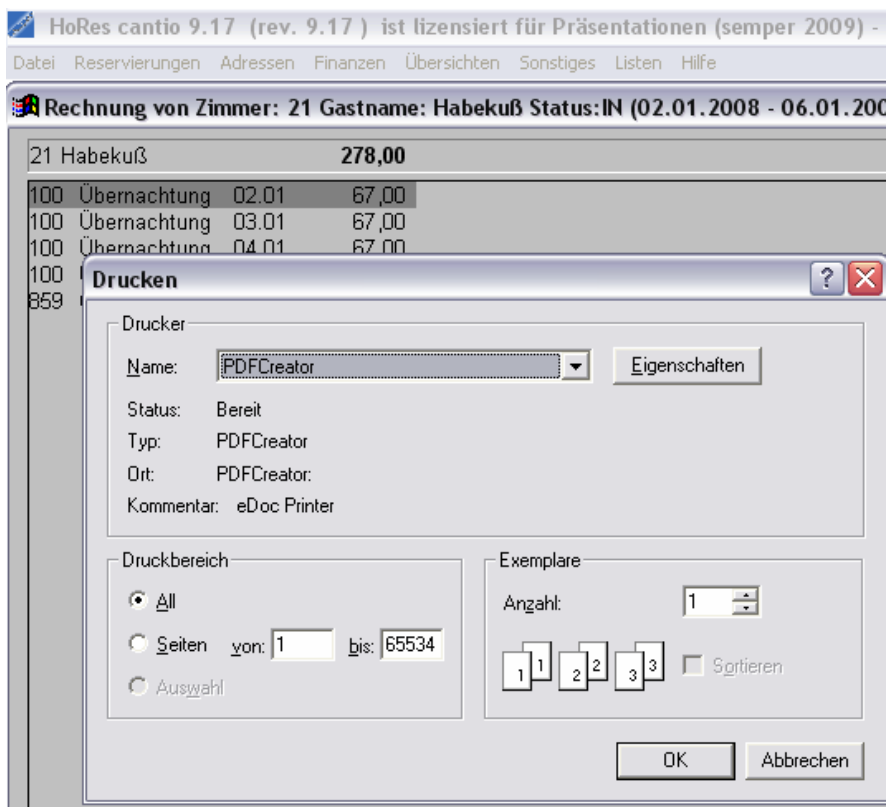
HoRes cantio 9.17 (rev. 9.17 ) ist lizensiert für Präsentationen (semper 2009) -

Datei Reservierungen Adressen Finanzen Übersichten Sonstiges Listen Hilfe

Rechnung von Zimmer: 21 Gastname: Habekuß Status:IN (02.01.2008 - 06.01.200

21 Habekuß 278,00

100 Übernachtung 02.01 67,00
100 Übernachtung 03.01 67,00
100 Übernachtung 04.01 67,00
100 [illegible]
859 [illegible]

Drucken

Drucker

Name: PDFCreator

Eigenschaften

Status: Bereit
Typ: PDFCreator
Ort: PDFCreator:
Kommentar: eDoc Printer

Druckbereich

All

Seiten von: 1 bis: 65534

Auswahl

Exemplare

Anzahl: 1

1 1 2 2 3 3

Sortieren

OK

Abbrechen